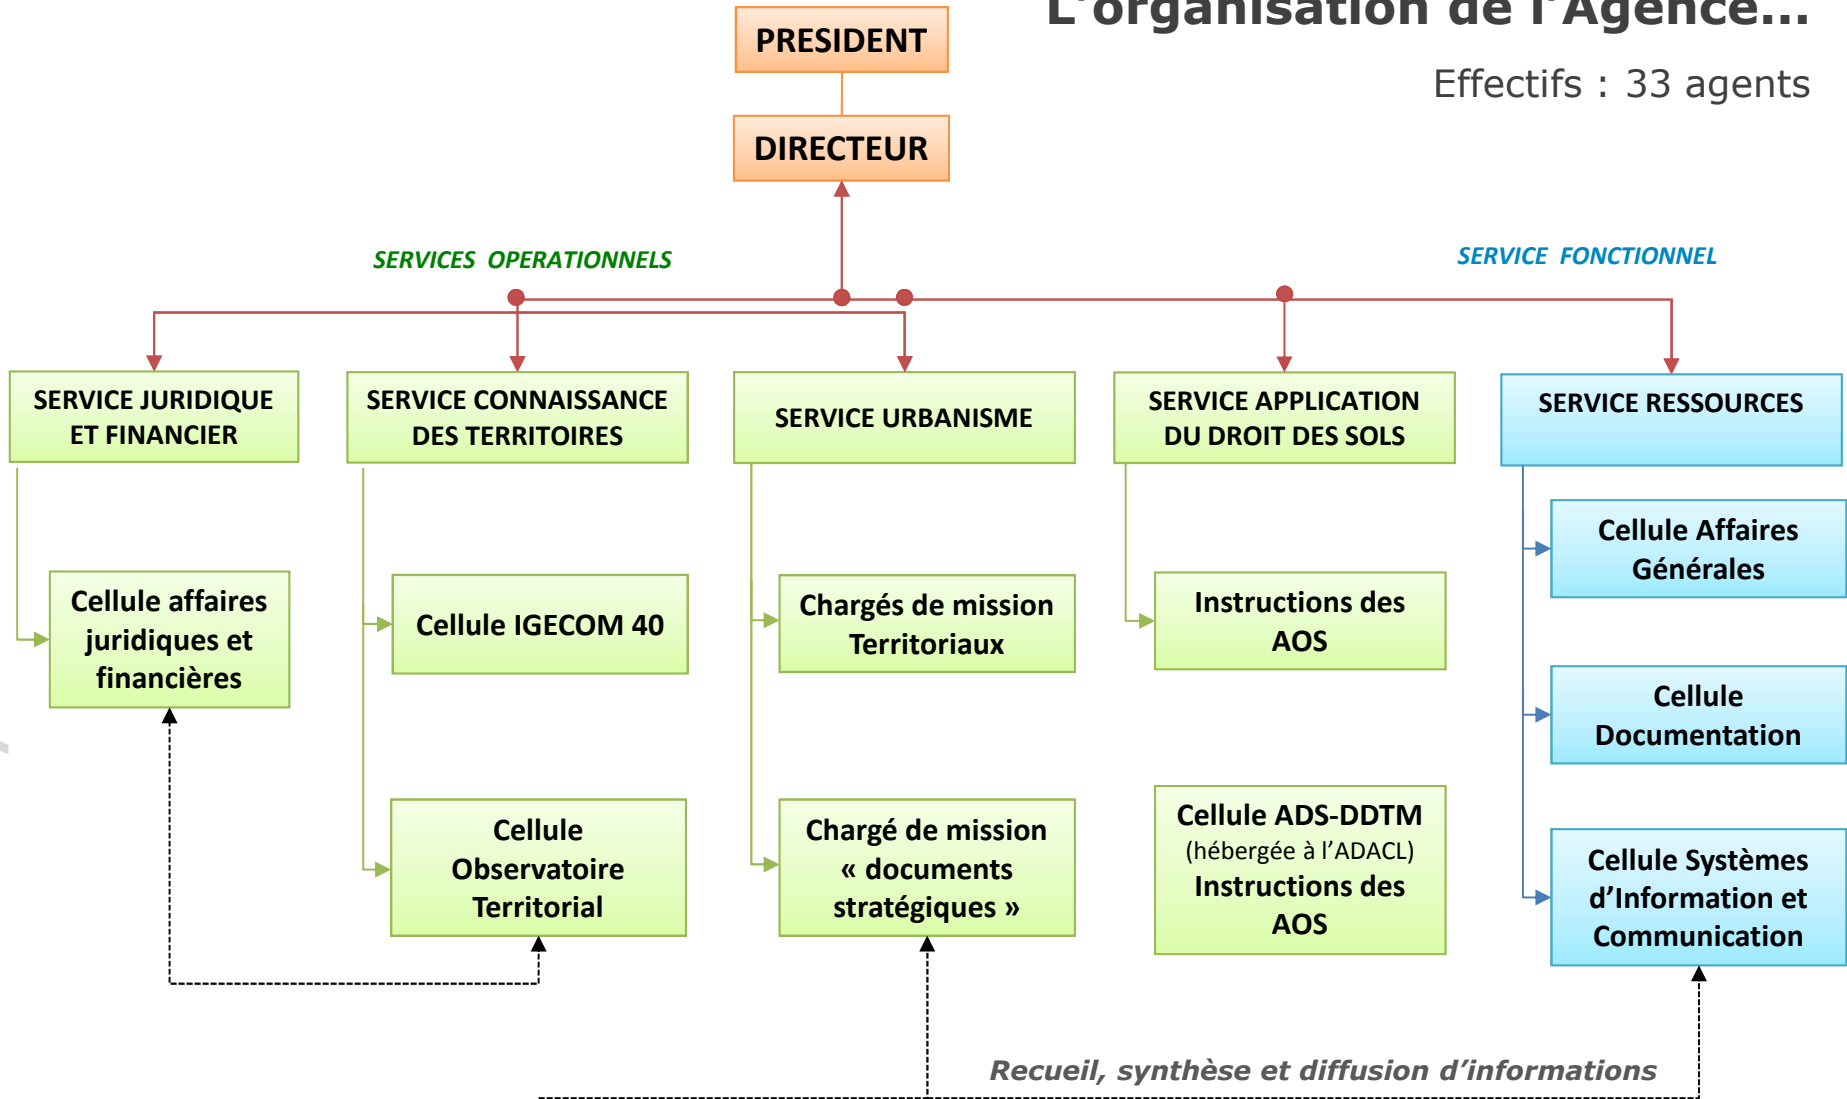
L'organisation de l'Agence...

Effectifs : 33 agents

PRESIDENT

DIRECTEUR

SERVICES OPERATIONNELS

SERVICE FONCTIONNEL

SERVICE JURIDIQUE ET FINANCIER

SERVICE CONNAISSANCE DES TERRITOIRES

SERVICE URBANISME

SERVICE APPLICATION DU DROIT DES SOLS

SERVICE RESSOURCES

Cellule affaires juridiques et financières

Cellule IGECOM 40

Chargés de mission Territoriaux

Instructions des AOS

Cellule Affaires Générales

Cellule Documentation

Cellule Observatoire Territorial

Chargé de mission « documents stratégiques »

Cellule ADS-DDTM (hébergée à l'ADACL) Instructions des AOS

Cellule Systèmes d'Information et Communication

Recueil, synthèse et diffusion d'informations